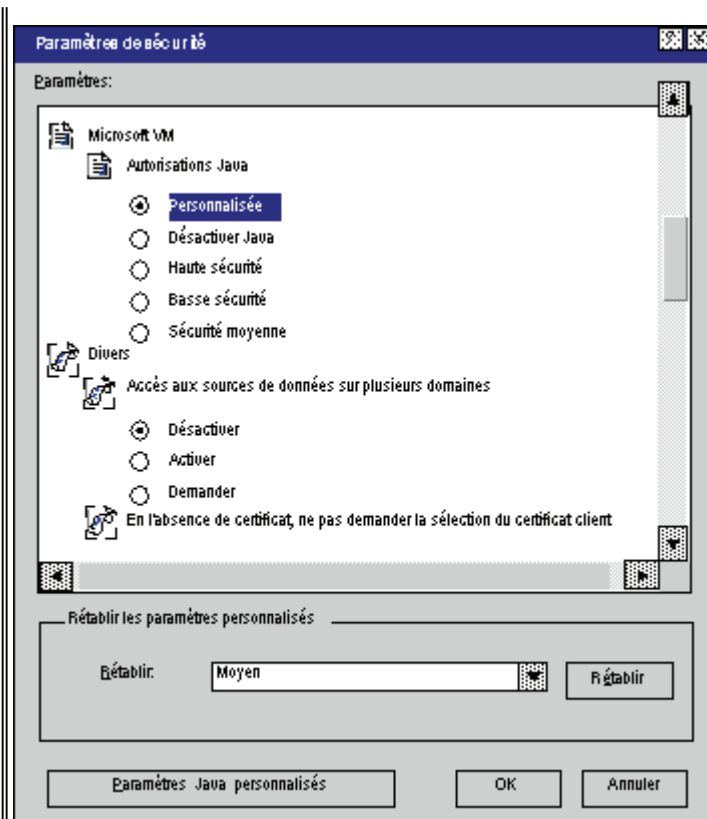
Paramètres de sécurité

Paramètres:

Microsoft VM

Autorisations Java

Personnalisée

Désactiver Java

Haute sécurité

Basse sécurité

Sécurité moyenne

Divers

Accès aux sources de données sur plusieurs domaines

Désactiver

Activer

Demander

En l'absence de certificat, ne pas demander la sélection du certificat client

Rétablir les paramètres personnalisés

Rétablir: Moyen

Rétablir

Paramètres Java personnalisés

OK

Annuler